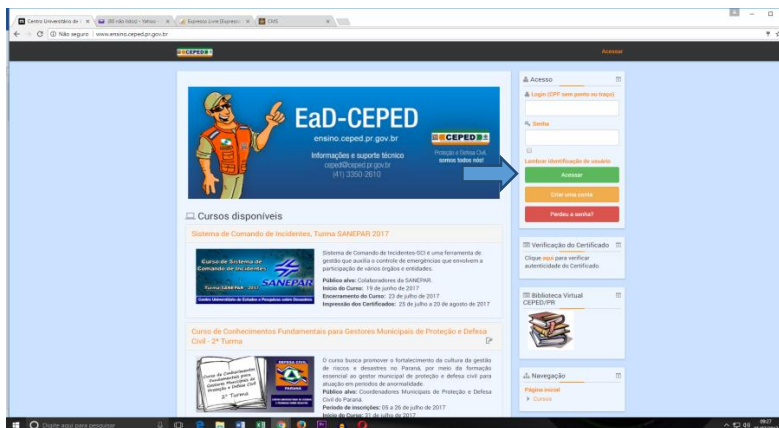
Centro Universitário de | (80 não lidos) - Yahoo | Expresso Livre (Expresso) | CMS

Não seguro | www.ensino.ceped.pr.gov.br

CEPED

Acessar

EaD-CEPED
ensino.ceped.pr.gov.br
Informações e suporte técnico
ceped@ceped.pr.gov.br
(41) 3350-2610

CEPED
Proteção e Defesa Civil somos todos nós!

Cursos disponíveis

Sistema de Comando de Incidentes, Turma SANEPAR 2017

Curso de Sistema de Comando de Incidentes
SANEPAR
Turma SANEPAR - 2017
Centro Universitário de Estudos e Pesquisas sobre Desastres

Sistema de Comando de Incidentes-SCI é uma ferramenta de gestão que auxilia o controle de emergências que envolvem a participação de vários órgãos e entidades.
Público alvo: Colaboradores da SANEPAR.
Início do Curso: 19 de junho de 2017
Encerramento do Curso: 23 de julho de 2017
Impressão dos Certificados: 25 de julho a 20 de agosto de 2017

Curso de Conhecimentos Fundamentais para Gestores Municipais de Proteção e Defesa Civil - 2ª Turma

Curso de Conhecimentos Fundamentais para Gestores Municipais de Proteção e Defesa Civil
2ª Turma
DEFESA CIVIL
PARANÁ

O curso busca promover o fortalecimento da cultura da gestão de riscos e desastres no Paraná, por meio da formação essencial ao gestor municipal de proteção e defesa civil para atuação em períodos de anormalidade.
Público alvo: Coordenadores Municipais de Proteção e Defesa Civil do Paraná.
Período de inscrições: 05 a 26 de julho de 2017
Início do Curso: 31 de julho de 2017

Acesso
Login (CPF sem ponto ou traço)
Senha
Lembrar identificação de usuário
Acessar
Criar uma conta
Perdeu a senha?

Verificação do Certificado
Clique aqui para verificar autenticidade do Certificado.

Biblioteca Virtual CEPED/PR

Navegação
Página inicial
Cursos

Digite aqui para pesquisar

09:27